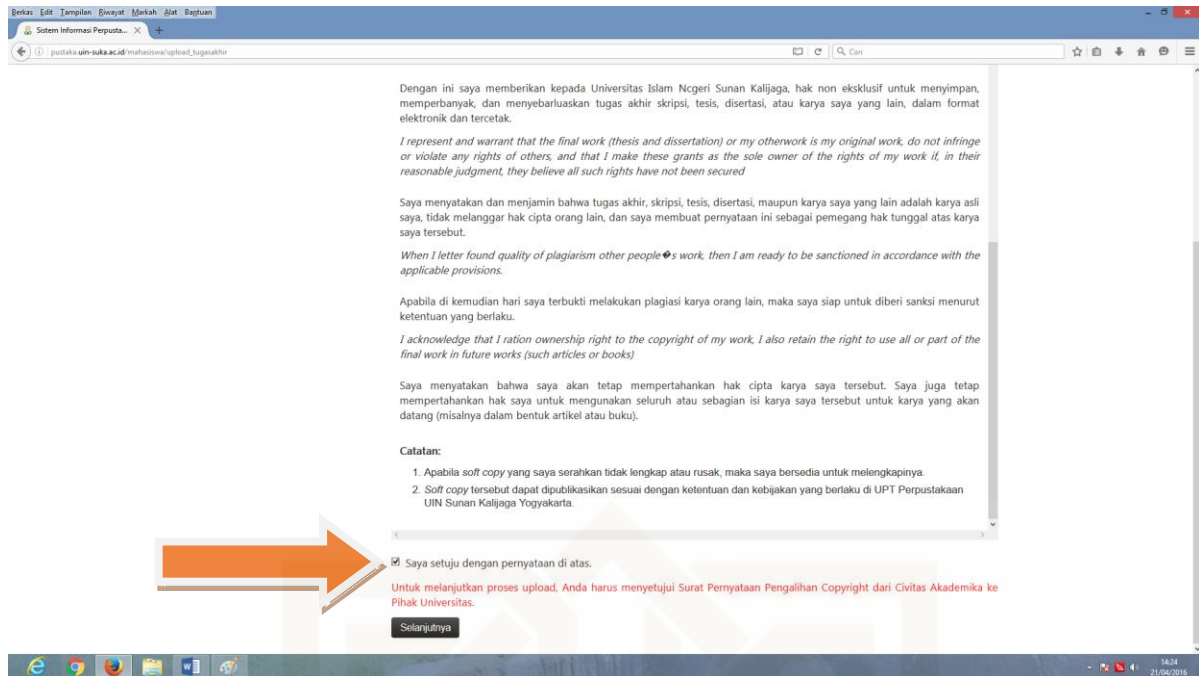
Berkas Edit Tampilan Riwayat Markah Alat Bantuan

Sistem Informasi Perpusta... ×

pustaka.uin-suka.ac.id/mahasiswa/upload_tugasakhir

Cari

Dengan ini saya memberikan kepada Universitas Islam Ncgeri Sunan Kalijaga, hak non eksklusif untuk menyimpan, memperbanyak, dan menyebarluaskan tugas akhir skripsi, tesis, disertasi, atau karya saya yang lain, dalam format elektronik dan tercetak.

I represent and warrant that the final work (thesis and dissertation) or my otherwork is my original work, do not infringe or violate any rights of others, and that I make these grants as the sole owner of the rights of my work if, in their reasonable judgment, they believe all such rights have not been secured

Saya menyatakan dan menjamin bahwa tugas akhir, skripsi, tesis, disertasi, maupun karya saya yang lain adalah karya asli saya, tidak melanggar hak cipta orang lain, dan saya membuat pernyataan ini sebagai pemegang hak tunggal atas karya saya tersebut.

When I letter found quality of plagiarism other people�s work, then I am ready to be sanctioned in accordance with the applicable provisions.

Apabila di kemudian hari saya terbukti melakukan plagiasi karya orang lain, maka saya siap untuk diberi sanksi menurut ketentuan yang berlaku.

I acknowledge that I ration ownership right to the copyright of my work, I also retain the right to use all or part of the final work in future works (such articles or books)

Saya menyatakan bahwa saya akan tetap mempertahankan hak cipta karya saya tersebut. Saya juga tetap mempertahankan hak saya untuk mengunakan seluruh atau sebagian isi karya saya tersebut untuk karya yang akan datang (misalnya dalam bentuk artikel atau buku).

Catatan:

1. Apabila soft copy yang saya serahkan tidak lengkap atau rusak, maka saya bersedia untuk melengkapinya.
2. Soft copy tersebut dapat dipublikasikan sesuai dengan ketentuan dan kebijakan yang berlaku di UPT Perpustakaan UIN Sunan Kalijaga Yogyakarta.

Saya setuju dengan pernyataan di atas.

Untuk melanjutkan proses upload, Anda harus menyetujui Surat Pernyataan Pengalihan Copyright dari Civitas Akademika ke Pihak Universitas.

Selanjutnya

14:24
21/04/2016